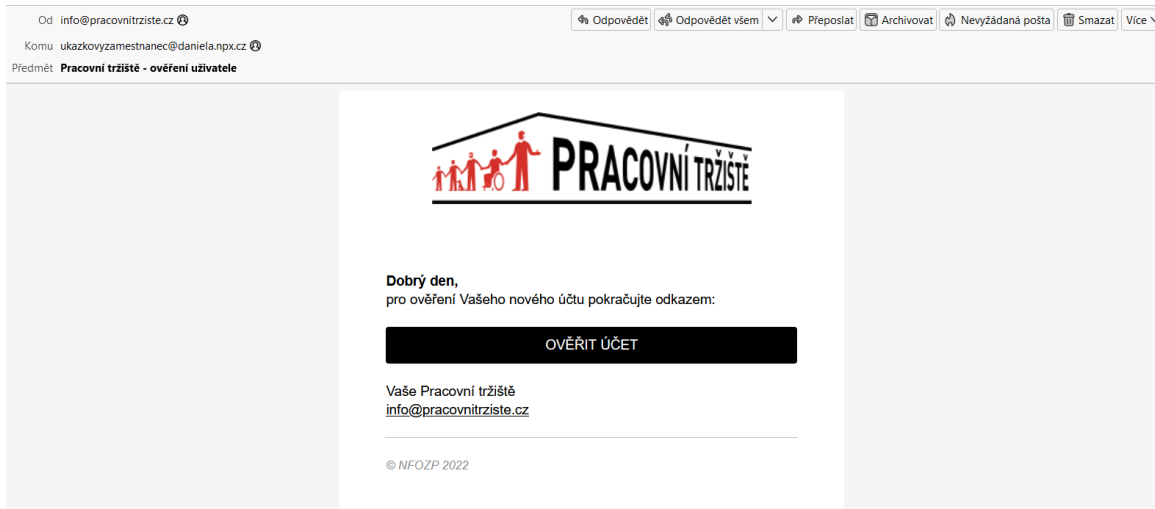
Od info@pracovnitrziste.cz
Komu ukazkovyzamestnanec@daniela.npx.cz
Předmět **Pracovní tržiště - ověření uživatele**

Odpovědět | Odpovědět všem | Přeposlat | Archivovat | Nevyžádaná pošta | Smazat | Více

PRACOVNÍ TRŽIŠTĚ

**Dobrý den,**
pro ověření Vašeho nového účtu pokračujte odkazem:

OVĚŘIT ÚČET

Vaše Pracovní tržiště
info@pracovnitrziste.cz

© NFOZP 2022